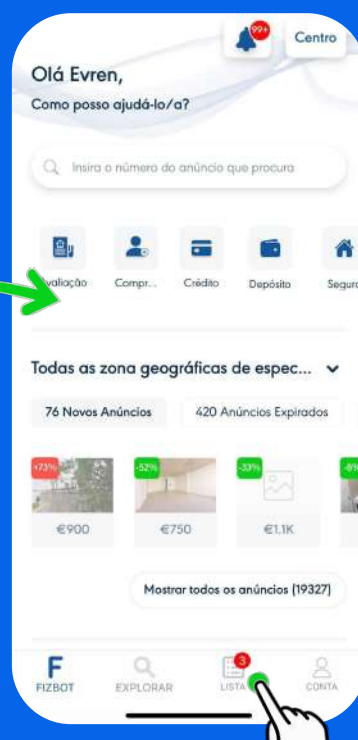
99+

Centro

Olá Evren,

Como posso ajudá-lo/a?

Insira o número do anúncio que procura

valiação Compr... Crédito Depósito Seguro

Todas as zona geográficas de espec...

76 Novos Anúncios

420 Anúncios Expirados

+73%

€900

-52%

€750

-33%

€1.1K

-8%

Mostrar todos os anúncios (19327)

FIZBOT

EXPLORAR

3

LISTA

CONTA